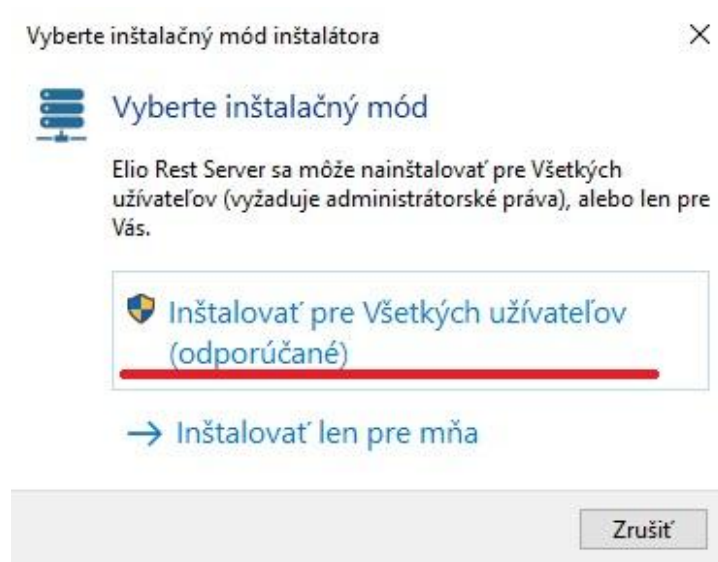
Vyberte inštalačný mód inštalátora

×

Vyberte inštalačný mód

Elio Rest Server sa môže nainštalovať pre Všetkých užívateľov (vyžaduje administrátorské práva), alebo len pre Vás.

Inštalovať pre Všetkých užívateľov (odporúčané)

→ Inštalovať len pre mňa

Zrušiť